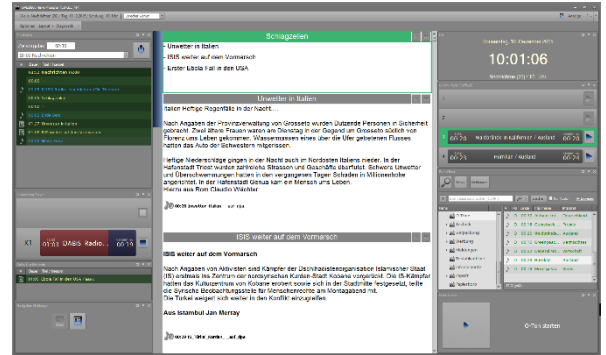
Schlagzeilen

- Unwetter in Italien
- ISIS weiter auf dem Vormarsch
- Erster Ebola Fall in den USA

Unwetter in Italien

Italien Heftige Regenfälle in der Nacht.....

Nach Angaben der Provinzverwaltung von Grosseto wurden Dutzende Personen in Sicherheit gebracht. Zwei ältere Frauen waren am Dienstag in der Gegend um Grosseto südlich von Florenz ums Leben gekommen. Wassermassen rissen über die Ufer getretenen Flusses hatten das Auto der Schwestern mitgerissen.

Heftige Niederschläge gingen in der Nacht auch im Nordosten Italiens nieder. In der Hafenstadt Triest wurden zahlreiche Strassen und Geschäfte überflutet. Schwere Unwetter und Überschwemmungen hatten in den vergangenen Tagen Schäden in Millionenhöhe angerichtet. In der Hafenstadt Genua kam ein Mensch ums Leben.
Mehr aus Rom Claudio Wächter

ISIS weiter auf dem Vormarsch

ISIS weiter auf dem Vormarsch

Nach Angaben von Aktivisten sind Kämpfer der Dschihadistenorganisation Islamischer Staat (IS) erstmals ins Zentrum der nordsyrischen Kurden-Stadt Kobane vorgerückt. Die IS-Kämpfer hatten das Kulturzentrum von Kobane erobert sowie sich in der Stadtmitte festgesetzt, teilte die Syrische Beobachtungsstelle für Menschenrechte am Montagabend mit.
Die Türkei wolgert sich weiter in den Konflikt einzugreifen.

Aus Istanbul Jan Merray

10:01:06

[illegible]